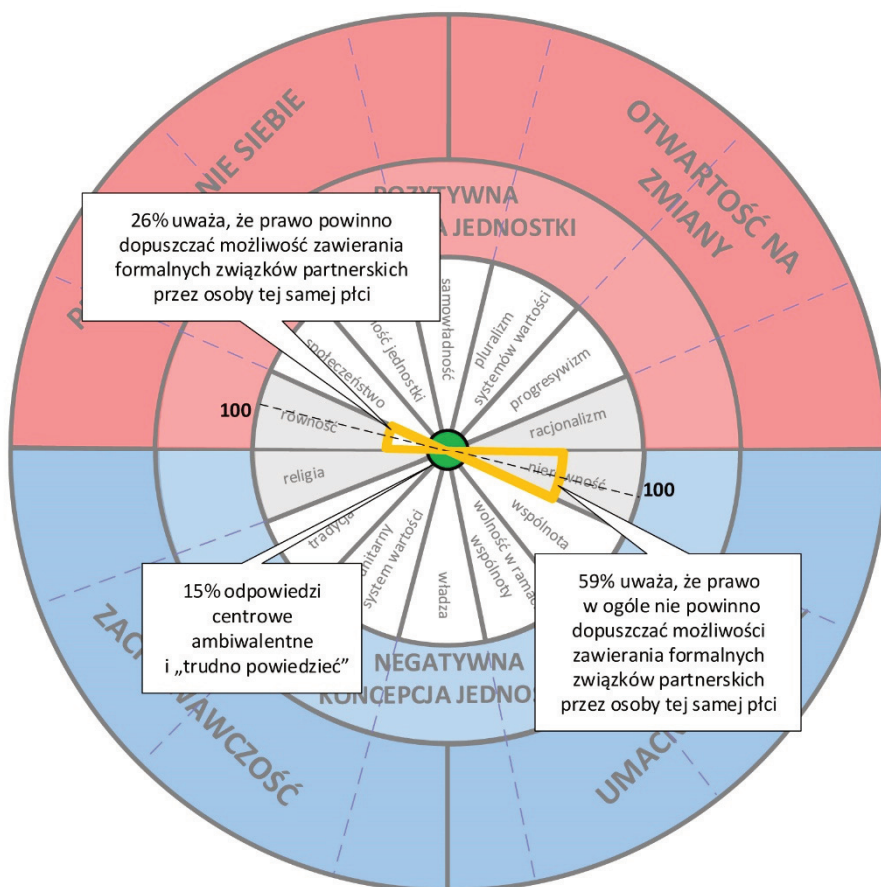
NIE SIEBIE

OTWARTOŚĆ NA ZMIANY

POZYTYWNA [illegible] JEDNOSTKI

26% uważa, że prawo powinno dopuszczać możliwość zawierania formalnych związków partnerskich przez osoby tej samej płci

samowładność

pluralizm systemów wartości

progresywizm

racjonalizm

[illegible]ość jednostki

społeczeństwo

równość

religia

100

nierówność

100

wspólnota

wolność w ramach wspólnoty

władza

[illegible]nitarny system wartości

tradycja

15% odpowiedzi centrowe ambiwalentne i „trudno powiedzieć"

59% uważa, że prawo w ogóle nie powinno dopuszczać możliwości zawierania formalnych związków partnerskich przez osoby tej samej płci

NEGATYWNA KONCEPCJA JEDNOS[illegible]

ZACH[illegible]AWCZOŚĆ

UMAC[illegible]